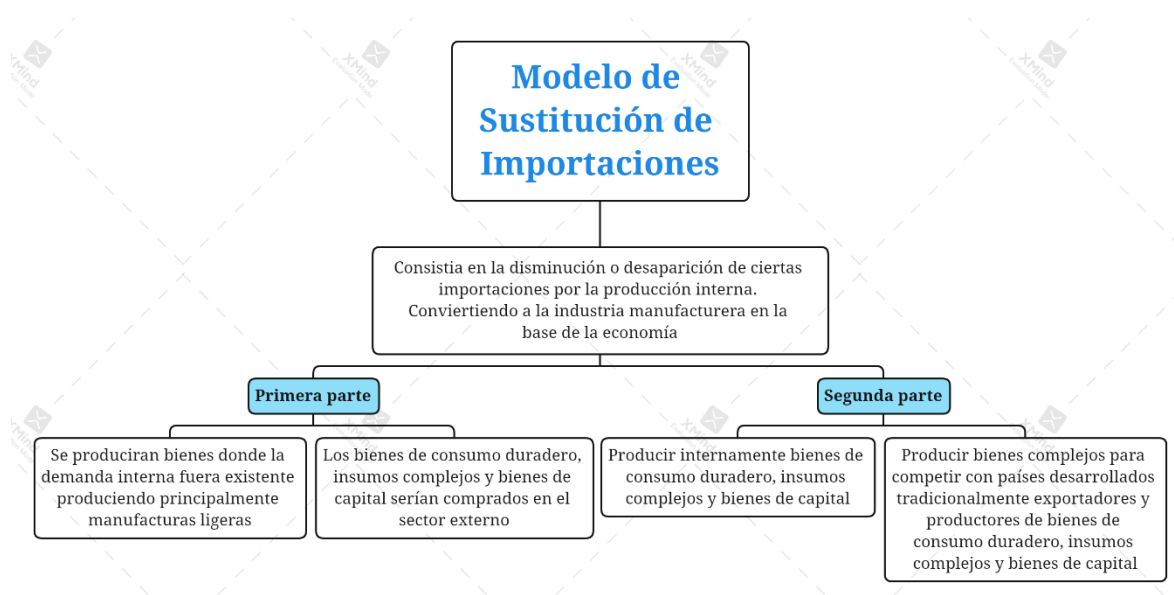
Modelo de Sustitución de Importaciones

Consistia en la disminución o desaparición de ciertas importaciones por la producción interna. Conviertiendo a la industria manufacturera en la base de la economía

Primera parte

Se produciran bienes donde la demanda interna fuera existente produciendo principalmente manufacturas ligeras

Los bienes de consumo duradero, insumos complejos y bienes de capital serían comprados en el sector externo

Segunda parte

Producir internamente bienes de consumo duradero, insumos complejos y bienes de capital

Producir bienes complejos para competir con países desarrollados tradicionalmente exportadores y productores de bienes de consumo duradero, insumos complejos y bienes de capital